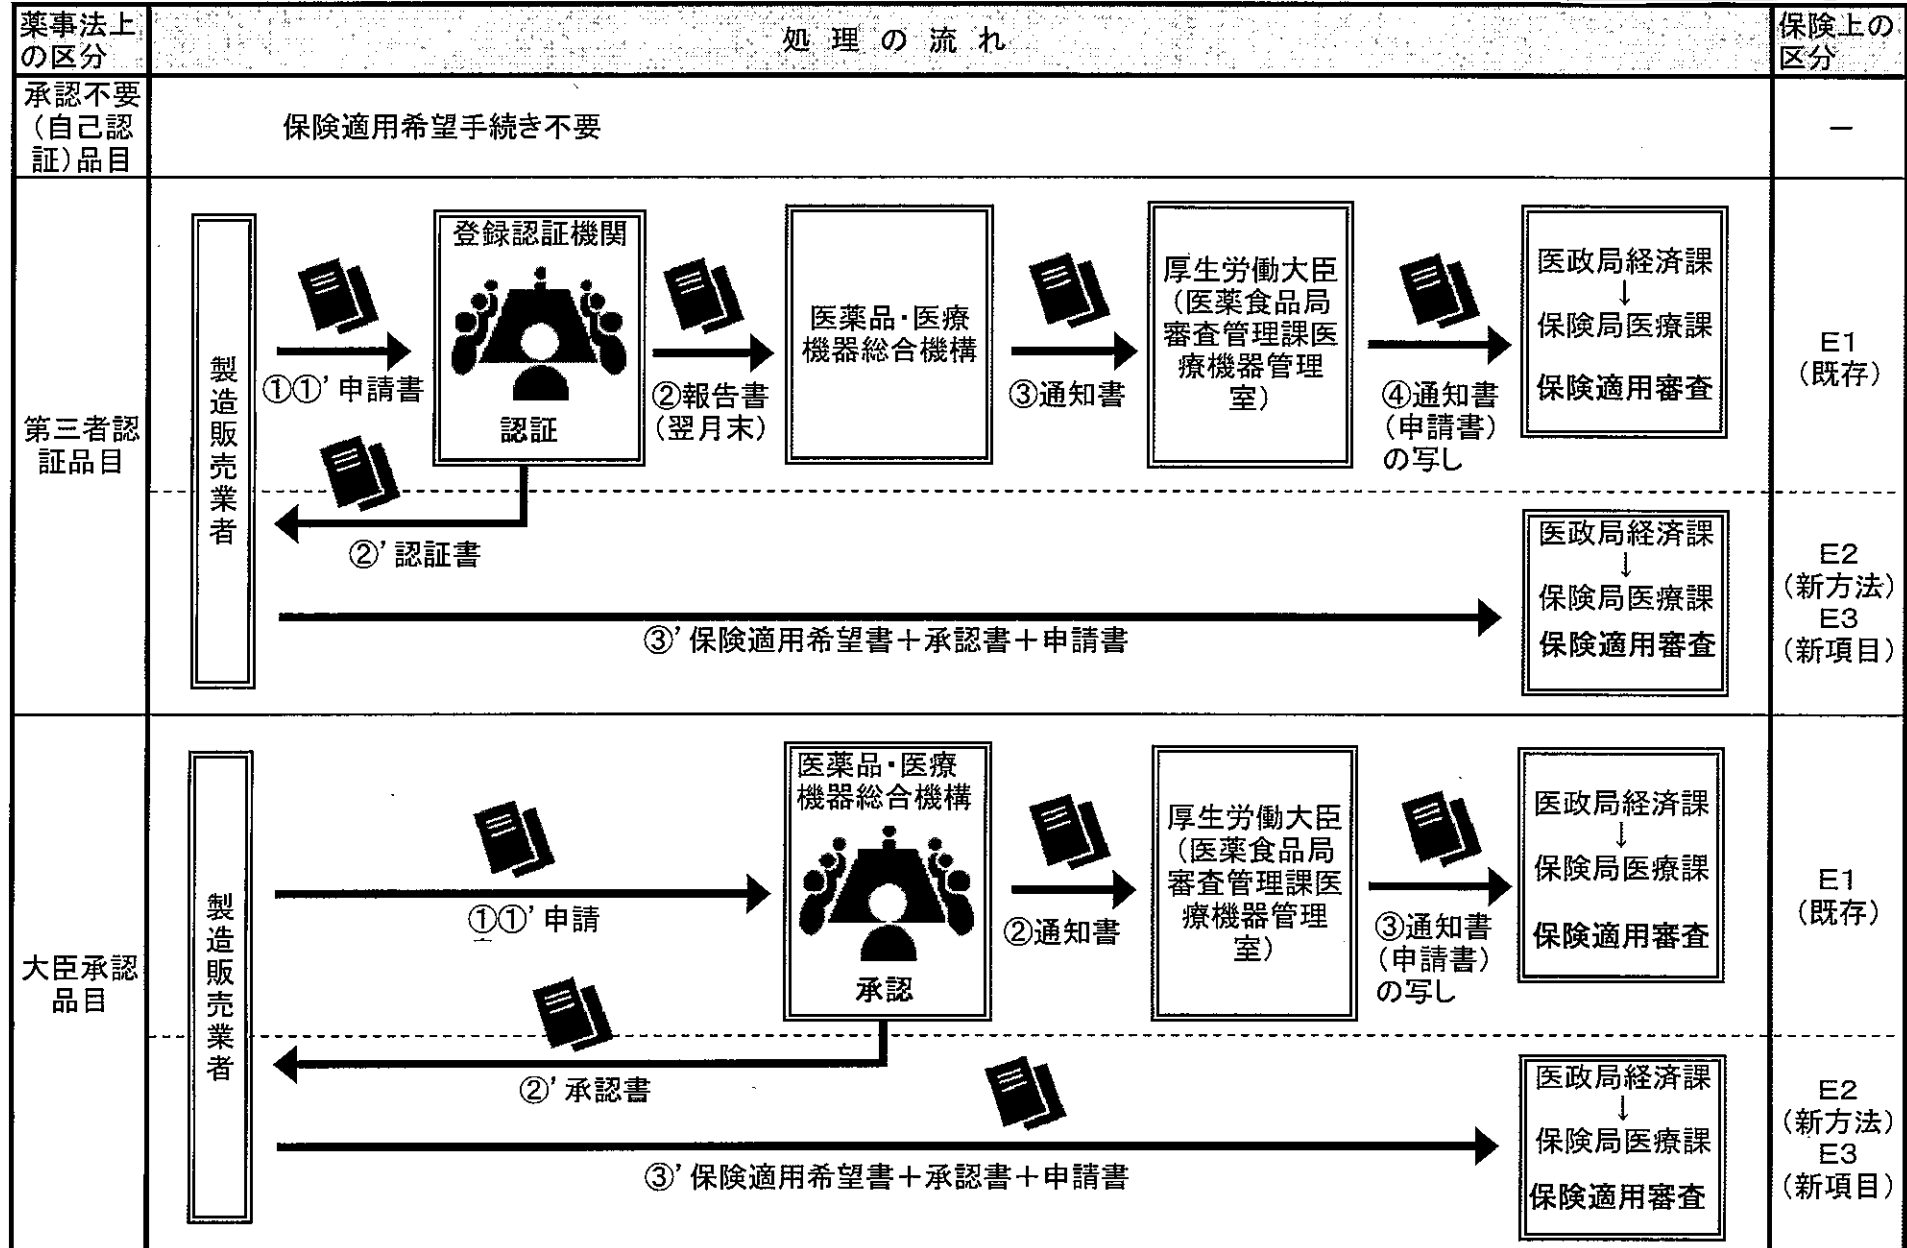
| 薬事法上の区分 | 処理の流れ | 保険上の区分 |
|---|---|---|
| 承認不要（自己認証）品目 | 保険適用希望手続き不要 | ー |
| 第三者認証品目 | 製造販売業者<br>①①' 申請書<br>登録認証機関<br>認証<br>②報告書（翌月末）<br>医薬品・医療機器総合機構<br>③通知書<br>厚生労働大臣（医薬食品局審査管理課医療機器管理室）<br>④通知書（申請書）の写し<br>医政局経済課<br>↓<br>保険局医療課<br>保険適用審査 | E1（既存） |
| | ②' 認証書<br>③' 保険適用希望書＋承認書＋申請書<br>医政局経済課<br>↓<br>保険局医療課<br>保険適用審査 | E2（新方法）<br>E3（新項目） |
| 大臣承認品目 | 製造販売業者<br>①①' 申請<br>医薬品・医療機器総合機構<br>承認<br>②通知書<br>厚生労働大臣（医薬食品局審査管理課医療機器管理室）<br>③通知書（申請書）の写し<br>医政局経済課<br>↓<br>保険局医療課<br>保険適用審査 | E1（既存） |
| | ②' 承認書<br>③' 保険適用希望書＋承認書＋申請書<br>医政局経済課<br>↓<br>保険局医療課<br>保険適用審査 | E2（新方法）<br>E3（新項目） |